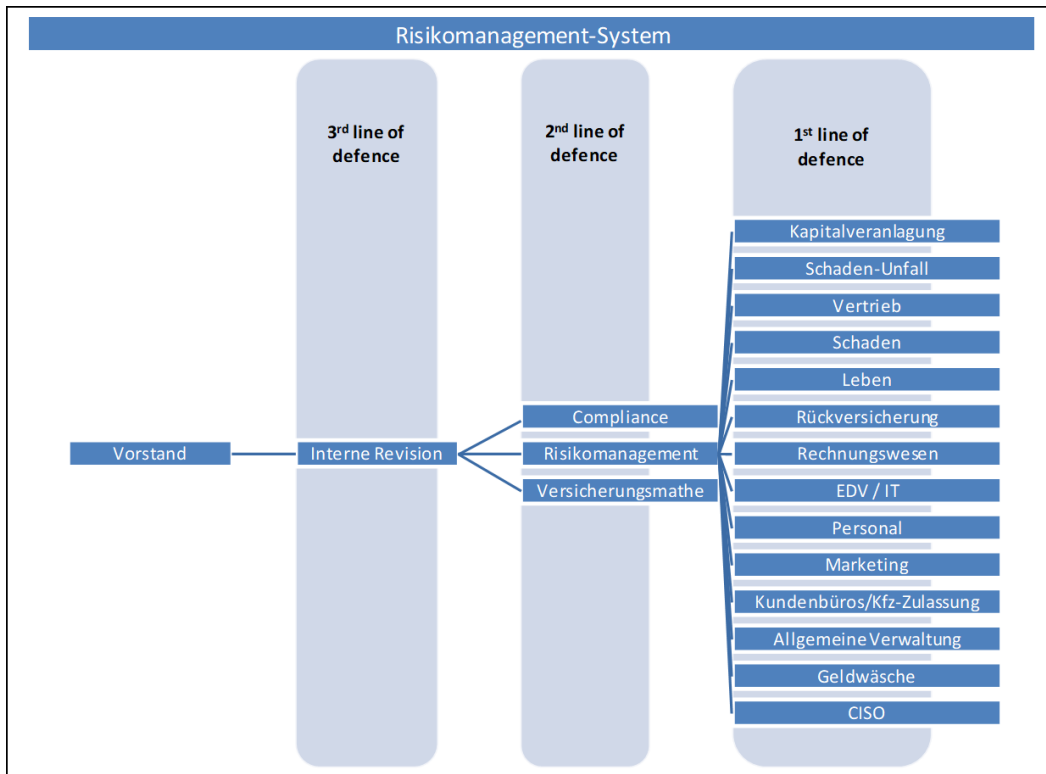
Risikomanagement-System

3$^{rd}$ line of defence

2$^{nd}$ line of defence

1$^{st}$ line of defence

Kapitalveranlagung
Schaden-Unfall
Vertrieb
Schaden
Leben
Rückversicherung
Rechnungswesen
EDV / IT
Personal
Marketing
Kundenbüros/Kfz-Zulassung
Allgemeine Verwaltung
Geldwäsche
CISO

Compliance
Risikomanagement
Versicherungsmathe

Vorstand

Interne Revision